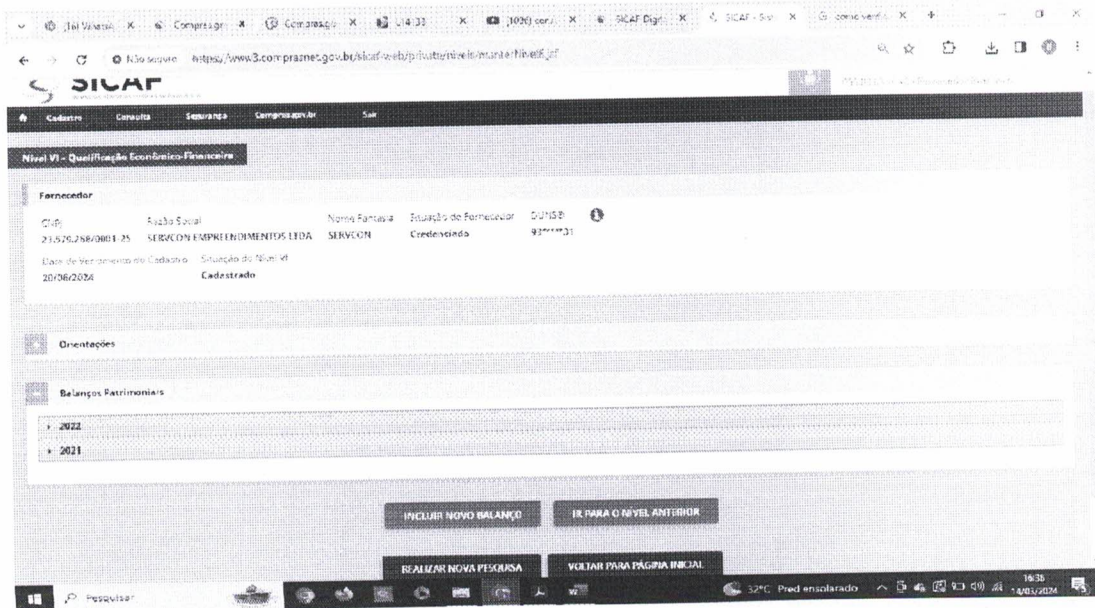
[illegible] X | Compras.gov X | Comprasgov X | 14:33 X | (1026) con X | SICAF Digi X | SICAF - Sist X | como verific X

Não seguro https://www3.comprasnet.gov.br/sicaf-web/private/nivels/manterNivel6.jsf

SICAF

Cadastro Consulta Segurança Compras.gov.br Sair

Nível VI - Qualificação Econômico-Financeira

Fornecedor

CNPJ 23.529.268/0001-25
Razão Social SERVCON EMPREENDIMENTOS LTDA
Nome Fantasia SERVCON
Situação do Fornecedor Credenciado
DUNS® 93*****31

Data de Vencimento do Cadastro 20/06/2024
Situação do Nível VI Cadastrado

Orientações

Balanços Patrimoniais

2022

2021

INCLUIR NOVO BALANÇO
IR PARA O NÍVEL ANTERIOR

REALIZAR NOVA PESQUISA
VOLTAR PARA PÁGINA INICIAL

Pesquisar

32°C Pred ensolarado 16:35 14/03/2024